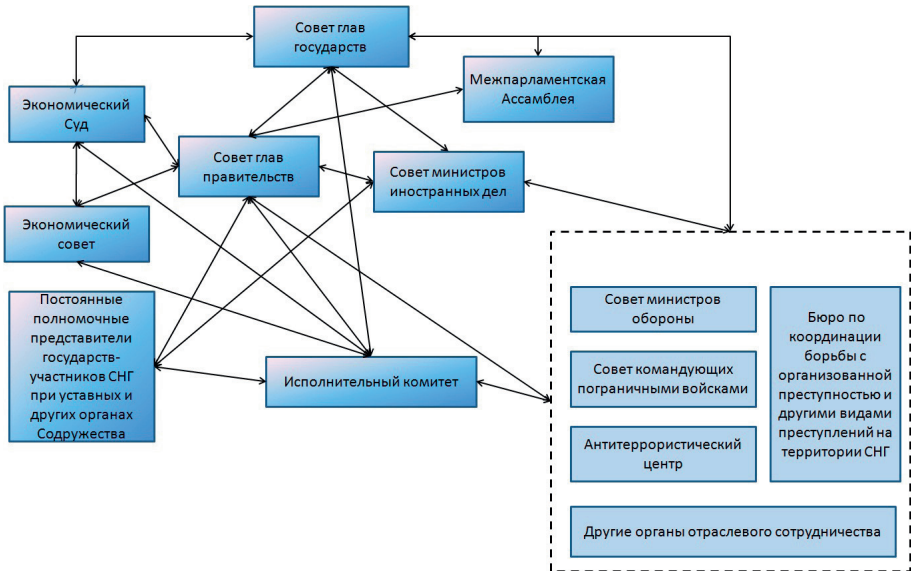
Совет глав государств

Межпарламентская Ассамблея

Экономический Суд

Совет глав правительств

Совет министров иностранных дел

Экономический совет

Постоянные полномочные представители государств-участников СНГ при уставных и других органах Содружества

Исполнительный комитет

Совет министров обороны

Совет командующих пограничными войсками

Антитеррористический центр

Бюро по координации борьбы с организованной преступностью и другими видами преступлений на территории СНГ

Другие органы отраслевого сотрудничества